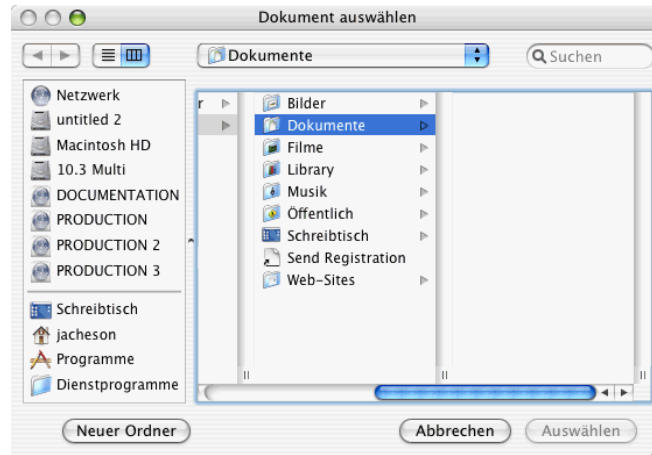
Dokument auswählen

Dokumente

Suchen

Netzwerk
untitled 2
Macintosh HD
10.3 Multi
DOCUMENTATION
PRODUCTION
PRODUCTION 2
PRODUCTION 3

Schreibtisch
jacheson
Programme
Dienstprogramme

r

Bilder
Dokumente
Filme
Library
Musik
Öffentlich
Schreibtisch
Send Registration
Web-Sites

Neuer Ordner

Abbrechen

Auswählen